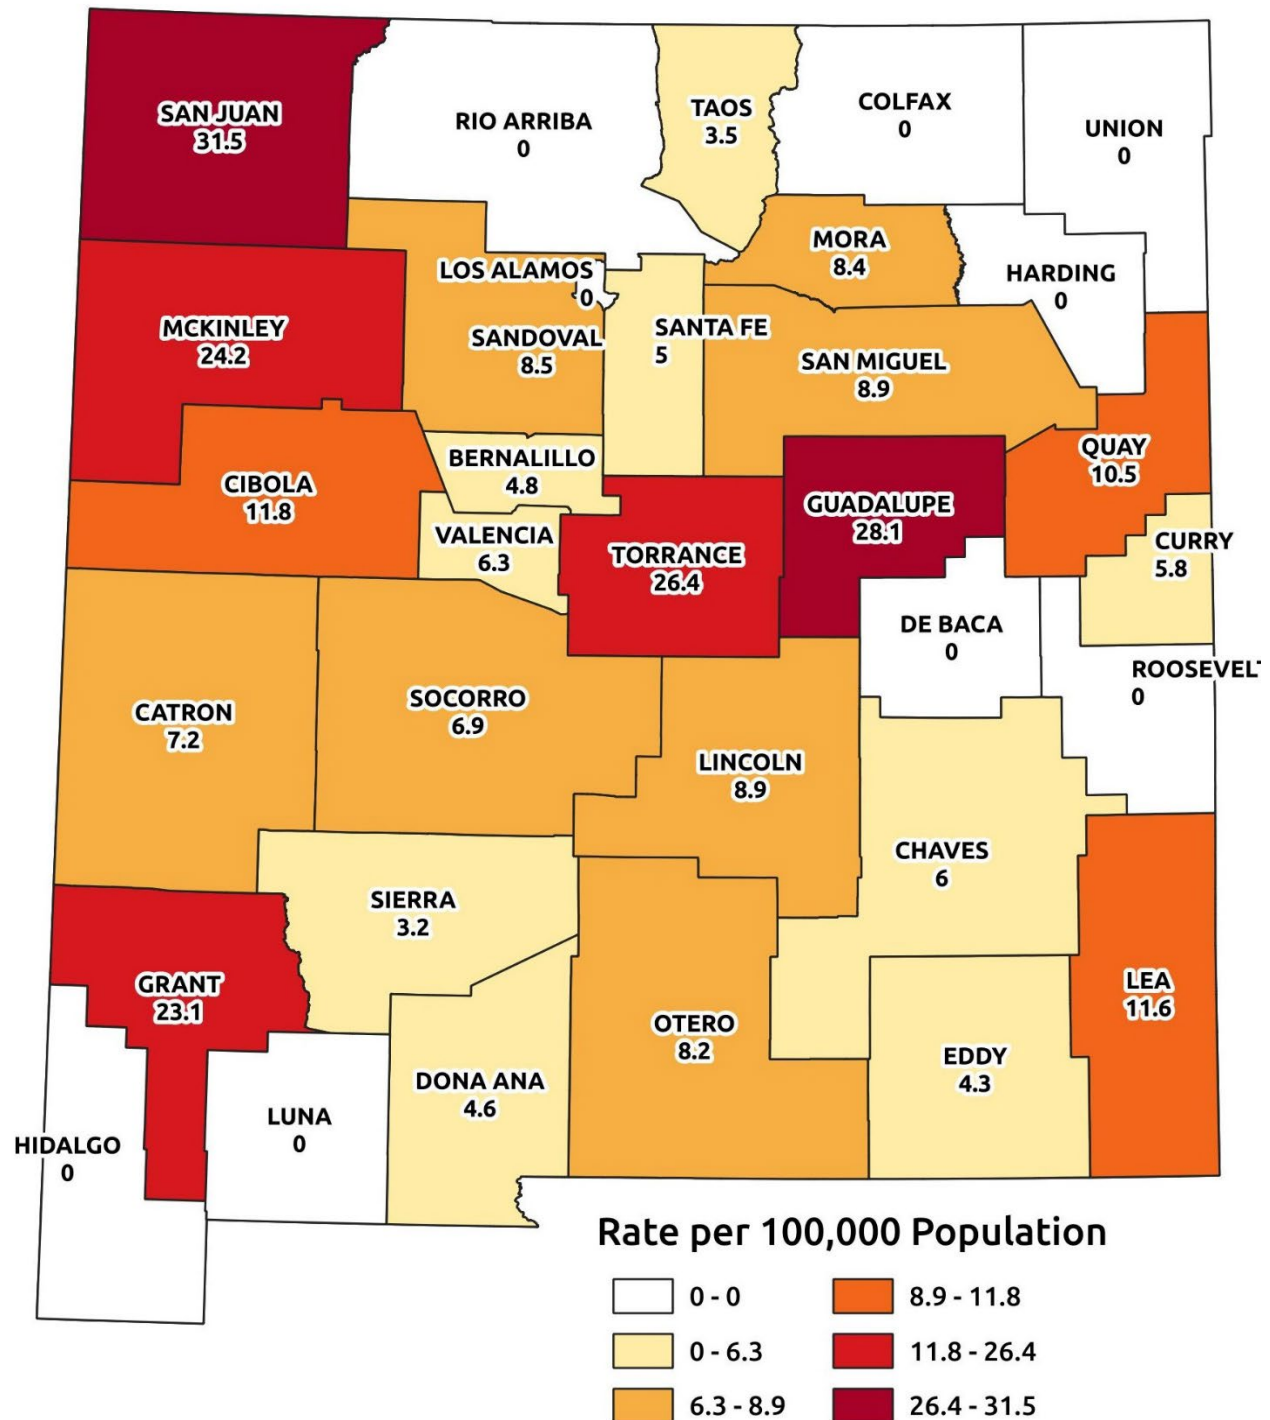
SAN JUAN
31.5

RIO ARRIBA
0

TAOS
3.5

COLFAX
0

UNION
0

MORA
8.4

HARDING
0

LOS ALAMOS
0

SANDOVAL
8.5

SANTA FE
5

SAN MIGUEL
8.9

MCKINLEY
24.2

CIBOLA
11.8

BERNALILLO
4.8

QUAY
10.5

GUADALUPE
28.1

VALENCIA
6.3

TORRANCE
26.4

CURRY
5.8

DE BACA
0

ROOSEVELT
0

CATRON
7.2

SOCORRO
6.9

LINCOLN
8.9

CHAVES
6

SIERRA
3.2

GRANT
23.1

LEA
11.6

OTERO
8.2

EDDY
4.3

DONA ANA
4.6

LUNA
0

HIDALGO
0

Rate per 100,000 Population

0 - 0
0 - 6.3
6.3 - 8.9
8.9 - 11.8
11.8 - 26.4
26.4 - 31.5